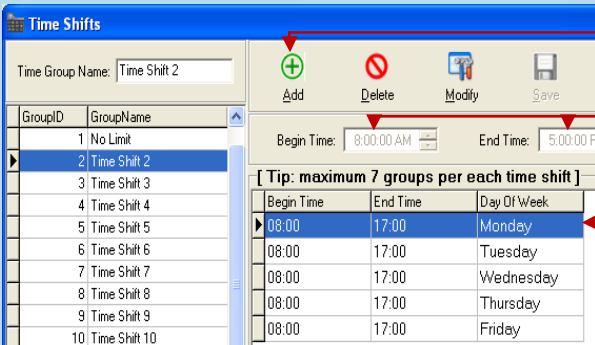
Time Shifts

Time Group Name: Time Shift 2

| GroupID | GroupName |
|---|---|
| 1 | No Limit |
| 2 | Time Shift 2 |
| 3 | Time Shift 3 |
| 4 | Time Shift 4 |
| 5 | Time Shift 5 |
| 6 | Time Shift 6 |
| 7 | Time Shift 7 |
| 8 | Time Shift 8 |
| 9 | Time Shift 9 |
| 10 | Time Shift 10 |

Add Delete Modify Save

Begin Time: 8:00:00 AM End Time: 5:00:00 P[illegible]

[ Tip: maximum 7 groups per each time shift ]

| Begin Time | End Time | Day Of Week |
|---|---|---|
| 08:00 | 17:00 | Monday |
| 08:00 | 17:00 | Tuesday |
| 08:00 | 17:00 | Wednesday |
| 08:00 | 17:00 | Thursday |
| 08:00 | 17:00 | Friday |